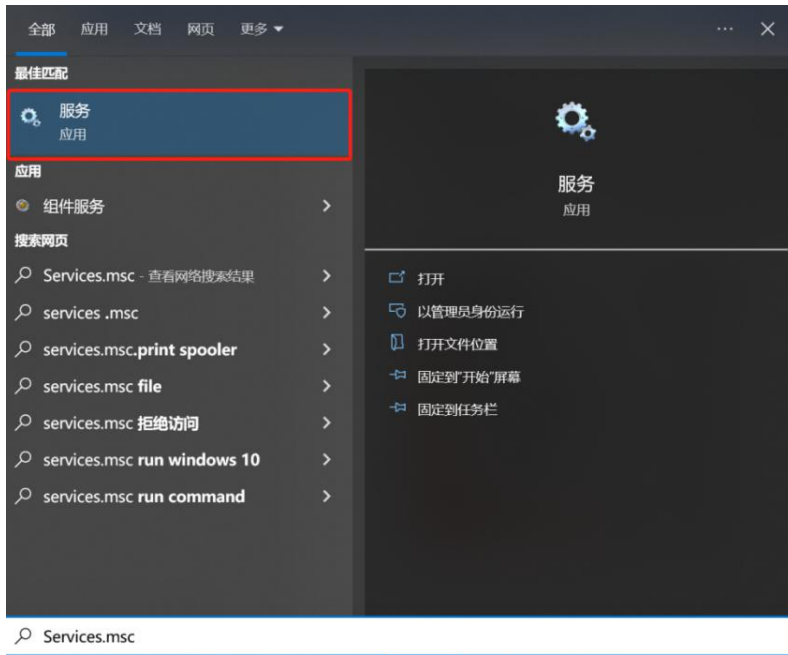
全部 应用 文档 网页 更多 ▾

··· ✕

最佳匹配

服务
应用

应用

组件服务 >

搜索网页

Services.msc - 查看网络搜索结果 >

services .msc >

services.msc.print spooler >

services.msc file >

services.msc 拒绝访问 >

services.msc run windows 10 >

services.msc run command >

服务
应用

打开

以管理员身份运行

打开文件位置

固定到"开始"屏幕

固定到任务栏

Services.msc